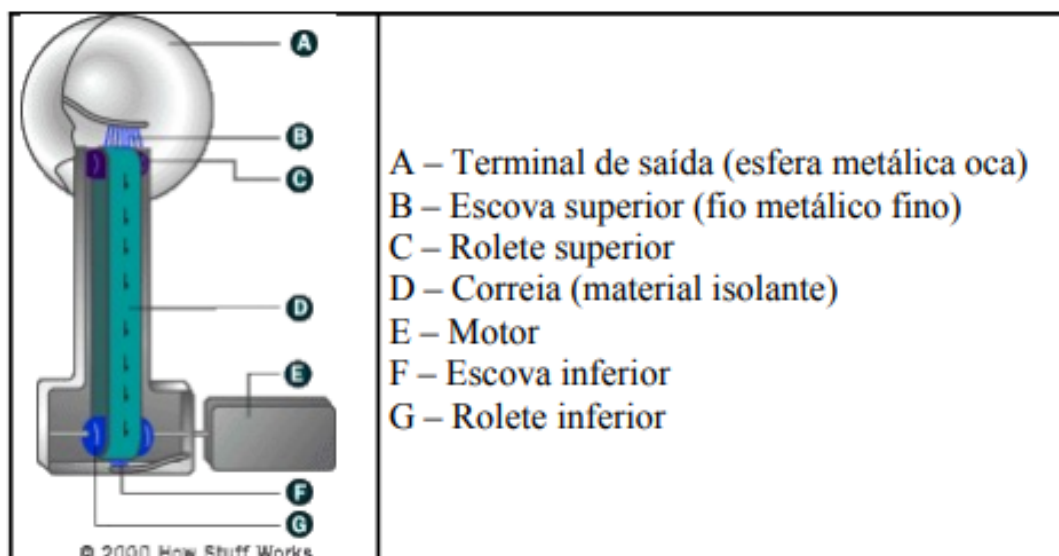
A
B
C
D
E
F
G
© 2000 How Stuff Works

A – Terminal de saída (esfera metálica oca)
B – Escova superior (fio metálico fino)
C – Rolete superior
D – Correia (material isolante)
E – Motor
F – Escova inferior
G – Rolete inferior